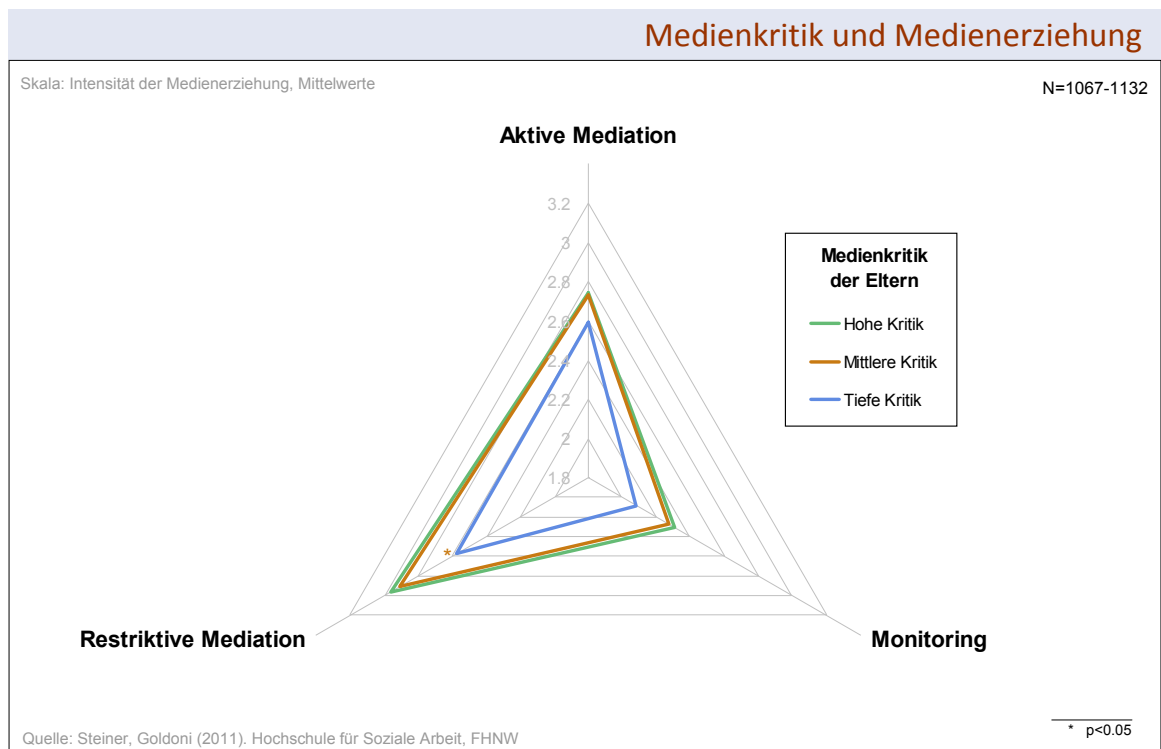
Medienkritik und Medienerziehung

Skala: Intensität der Medienerziehung, Mittelwerte

N=1067-1132

Aktive Mediation

3.2
3
2.8
2.6
2.4
2.2
2
1.8

Medienkritik der Eltern

Hohe Kritik
Mittlere Kritik
Tiefe Kritik

*

Restriktive Mediation

Monitoring

* p<0.05

Quelle: Steiner, Goldoni (2011). Hochschule für Soziale Arbeit, FHNW